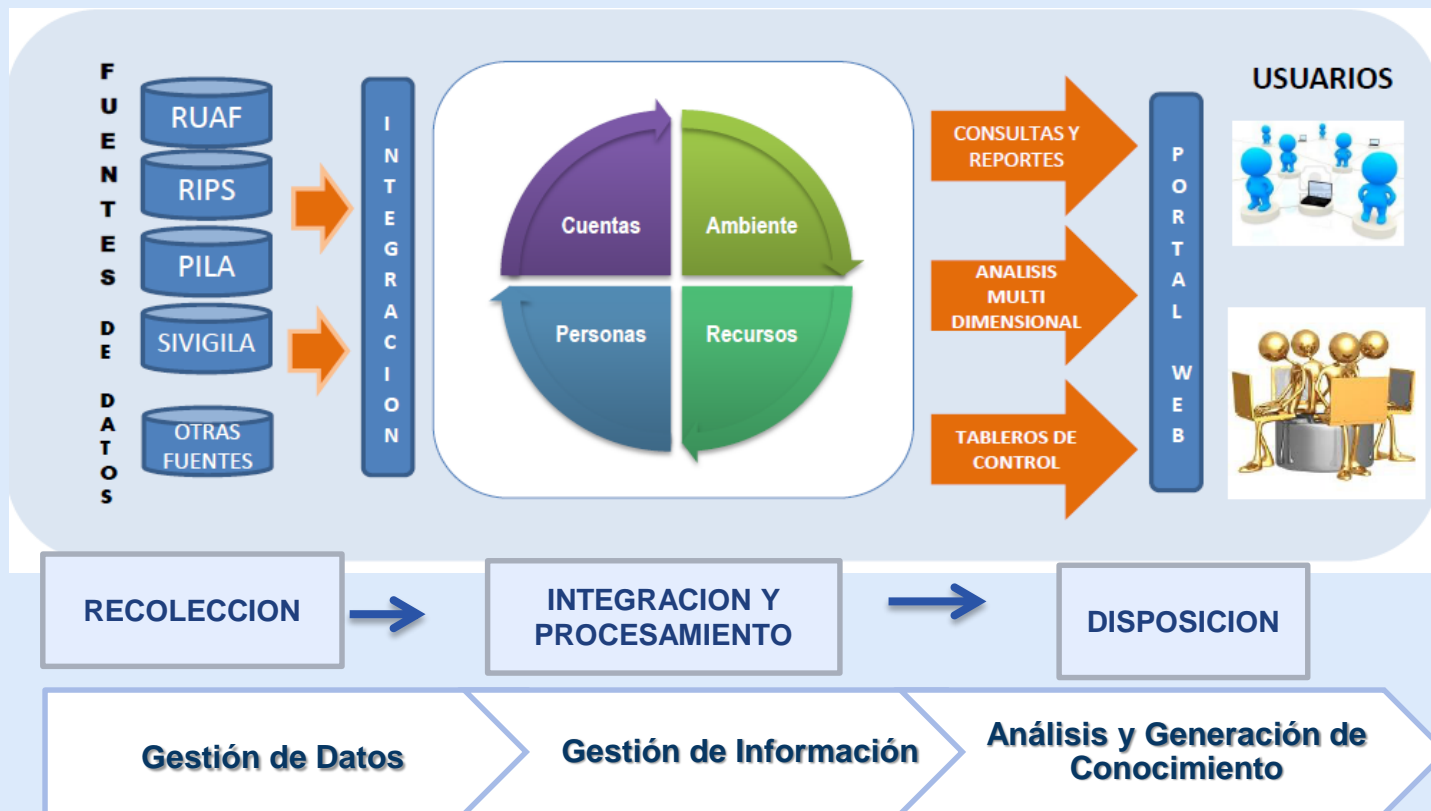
FUENTES DE DATOS

RUAF

RIPS

PILA

SIVIGILA

OTRAS FUENTES

INTEGRACION

Cuentas

Ambiente

Personas

Recursos

CONSULTAS Y REPORTES

ANALISIS MULTI DIMENSIONAL

TABLEROS DE CONTROL

PORTAL WEB

USUARIOS

RECOLECCION

INTEGRACION Y PROCESAMIENTO

DISPOSICION

Gestión de Datos

Gestión de Información

Análisis y Generación de Conocimiento